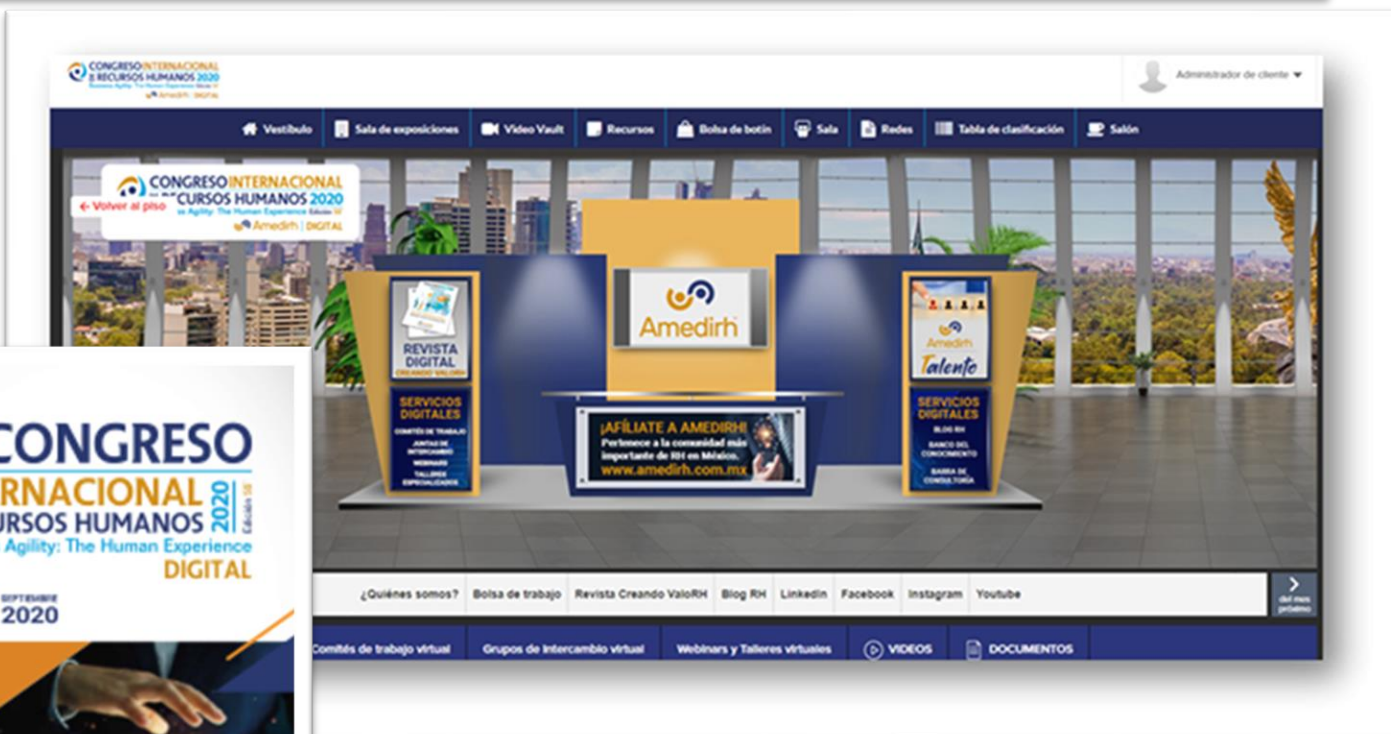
CONGRESO INTERNACIONAL DE RECURSOS HUMANOS 2020
Business Agility: The Human Experience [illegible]
Amedirh DIGITAL

Administrador de cliente

Vestíbulo | Sala de exposiciones | Video Vault | Recursos | Bolsa de botín | Sala | Redes | Tabla de clasificación | Salón

← Volver al piso

CONGRESO INTERNACIONAL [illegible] CURSOS HUMANOS 2020
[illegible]ss Agility: The Human Experience Edición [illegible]
Amedirh | DIGITAL

REVISTA DIGITAL
CREANDO VALORH

SERVICIOS DIGITALES
COMITÉS DE TRABAJO
JUNTAS DE INTERCAMBIO
WEBINARS
TALLERES ESPECIALIZADOS

Amedirh

¡AFÍLIATE A AMEDIRH!
Pertenece a la comunidad más importante de RH en México.
www.amedirh.com.mx

Amedirh
Talento

SERVICIOS DIGITALES
BLOG RH
BANCO DEL CONOCIMIENTO
BARRA DE CONSULTORÍA

¿Quiénes somos? | Bolsa de trabajo | Revista Creando ValoRH | Blog RH | LinkedIn | Facebook | Instagram | Youtube

del mes próximo

Comités de trabajo virtual | Grupos de intercambio virtual | Webinars y Talleres virtuales | VIDEOS | DOCUMENTOS

CONGRESO
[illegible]RNACIONAL
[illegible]CURSOS HUMANOS 2020
Edición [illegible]
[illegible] Agility: The Human Experience
DIGITAL
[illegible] SEPTIEMBRE
2020